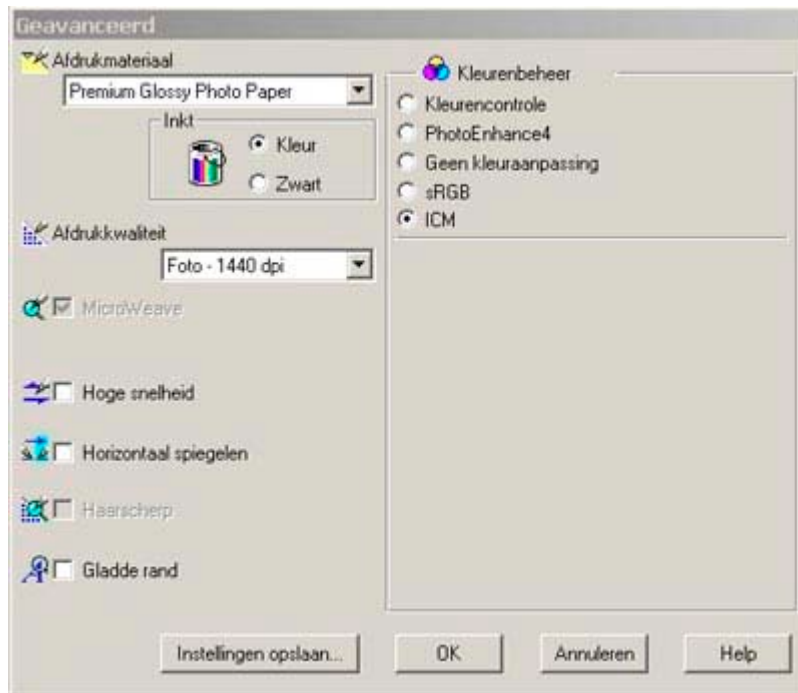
Geavanceerd

Afdrukmateriaal

Premium Glossy Photo Paper

Inkt

Kleur

Zwart

Afdrukkwaliteit

Foto - 1440 dpi

MicroWeave

Hoge snelheid

Horizontaal spiegelen

Haarscherp

Gladde rand

Kleurenbeheer

Kleurencontrole

PhotoEnhance4

Geen kleuraanpassing

sRGB

ICM

Instellingen opslaan...

OK

Annuleren

Help